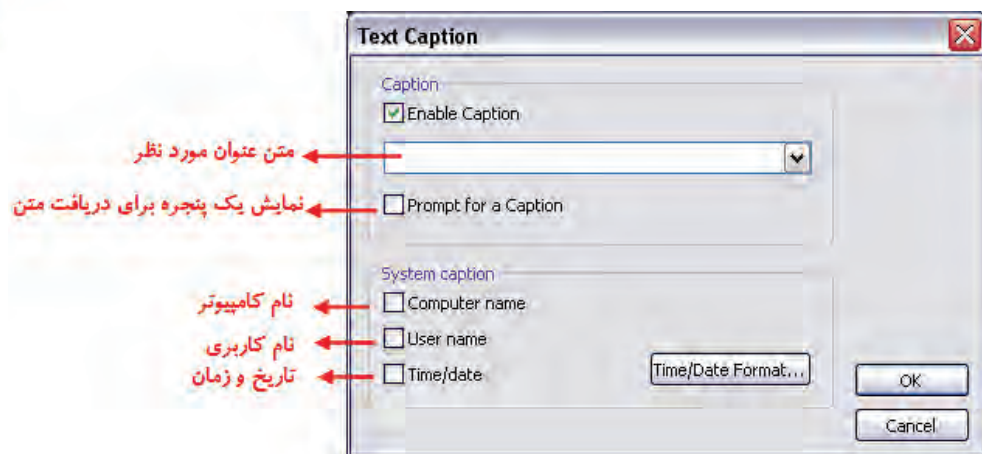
Text Caption

Caption

Enable Caption

متن عنوان مورد نظر

نمایش یک پنجره برای دریافت متن

Prompt for a Caption

System caption

نام کامپیوتر

Computer name

نام کاربری

User name

تاریخ و زمان

Time/date

Time/Date Format...

OK

Cancel